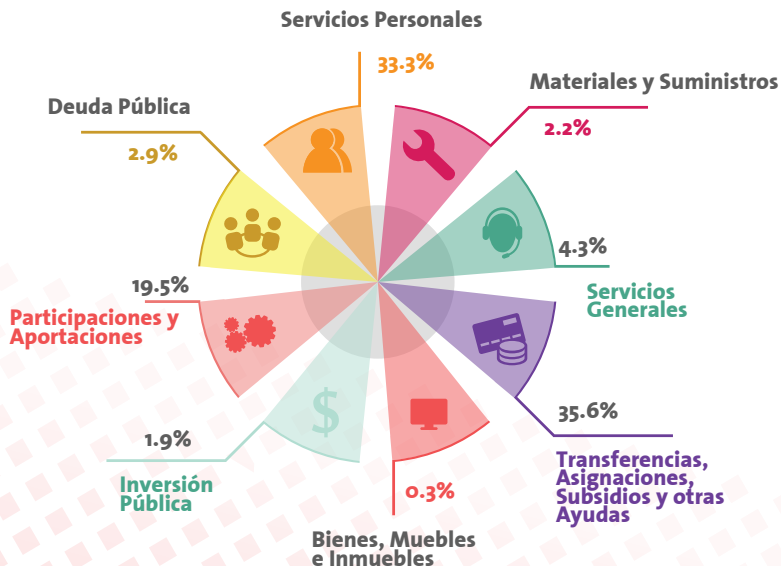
Servicios Personales

33.3%

Materiales y Suministros

2.2%

Deuda Pública

2.9%

4.3%

Servicios Generales

19.5%

Participaciones y Aportaciones

$

35.6%

1.9%

Transferencias, Asignaciones, Subsidios y otras Ayudas

Inversión Pública

0.3%

Bienes, Muebles e Inmuebles